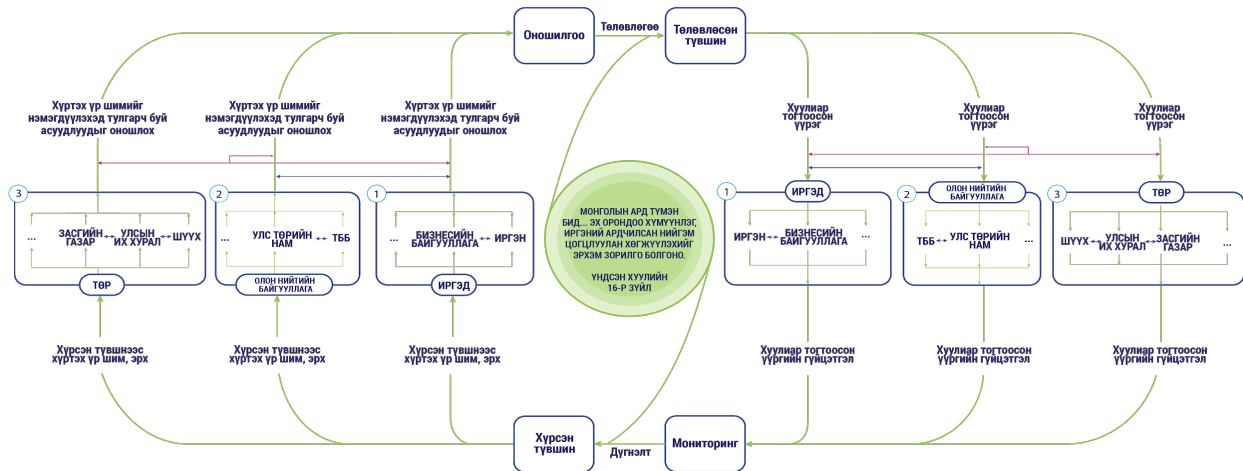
Оношилгоо

Төлөвлөгөө

Төлөвлөсөн түвшин

Хүртэх үр шимийг нэмэгдүүлэхэд тулгарч буй асуудлуудыг оношлох

Хүртэх үр шимийг нэмэгдүүлэхэд тулгарч буй асуудлуудыг оношлох

Хүртэх үр шимийг нэмэгдүүлэхэд тулгарч буй асуудлуудыг оношлох

Хуулиар тогтоосон үүрэг

Хуулиар тогтоосон үүрэг

Хуулиар тогтоосон үүрэг

3

... ЗАСГИЙН ГАЗАР ↔ УЛСЫН ИХ ХУРАЛ ↔ ШҮҮХ

ТӨР

2

... УЛС ТӨРИЙН НАМ ↔ ТББ

ОЛОН НИЙТИЙН БАЙГУУЛЛАГА

1

... БИЗНЕСИЙН БАЙГУУЛЛАГА ↔ ИРГЭН

ИРГЭД

МОНГОЛЫН АРД ТҮМЭН БИД... ЭХ ОРОНДОО ХҮМҮҮНЛЭГ, ИРГЭНИЙ АРДЧИЛСАН НИЙГЭМ ЦОГЦЛУУЛАН ХӨГЖҮҮЛЭХИЙГ ЭРХЭМ ЗОРИЛГО БОЛГОНО.

ҮНДСЭН ХУУЛИЙН 16-Р ЗҮЙЛ

1

ИРГЭД

ИРГЭН ↔ БИЗНЕСИЙН БАЙГУУЛЛАГА ...

2

ОЛОН НИЙТИЙН БАЙГУУЛЛАГА

ТББ ↔ УЛС ТӨРИЙН НАМ ...

3

ТӨР

ШҮҮХ ↔ УЛСЫН ИХ ХУРАЛ ↔ ЗАСГИЙН ГАЗАР ...

Хүрсэн түвшнээс хүртэх үр шим, эрх

Хүрсэн түвшнээс хүртэх үр шим, эрх

Хүрсэн түвшнээс хүртэх үр шим, эрх

Хуулиар тогтоосон үүргийн гүйцэтгэл

Хуулиар тогтоосон үүргийн гүйцэтгэл

Хуулиар тогтоосон үүргийн гүйцэтгэл

Хүрсэн түвшин

Дүгнэлт

Мониторинг